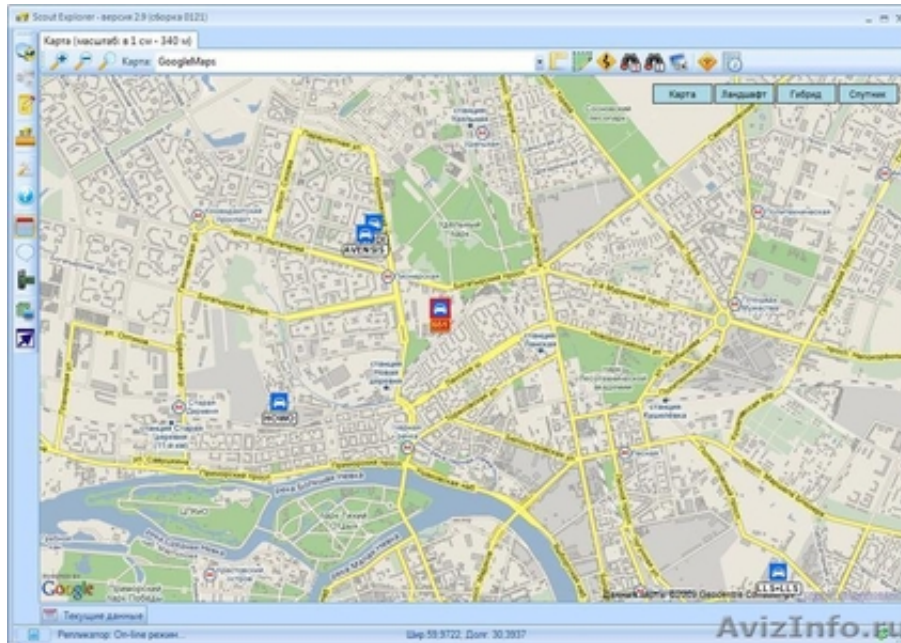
Scout Explorer - версия 2.9 (сборка 0121)

Карта (масштаб: в 1 см - 340 м)

Карта: GoogleMaps

Карта
Ландшафт
Гибрид
Спутник

Google

Данные карты ©2009 Geocentre Consulting

Текущие данные

Репликатор: On-line режим...
Шир 59.9722 Долг 30.3937

AvizInfo.ru